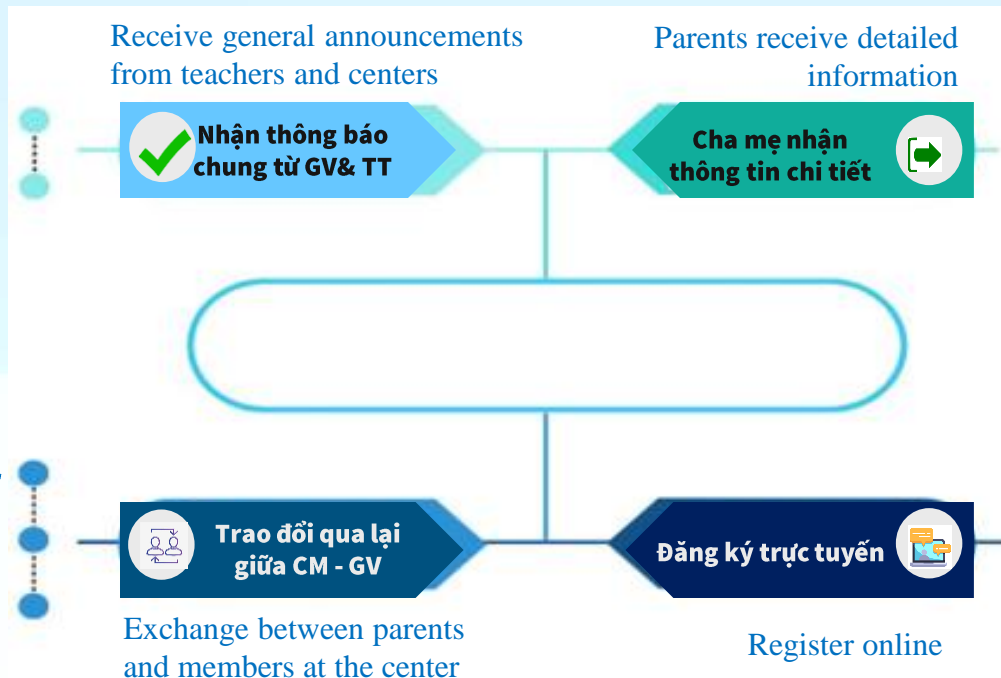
Receive general announcements from teachers and centers

Parents receive detailed information

Nhận thông báo chung từ GV& TT

Cha mẹ nhận thông tin chi tiết

Trao đổi qua lại giữa CM - GV

Đăng ký trực tuyến

Exchange between parents and members at the center

Register online